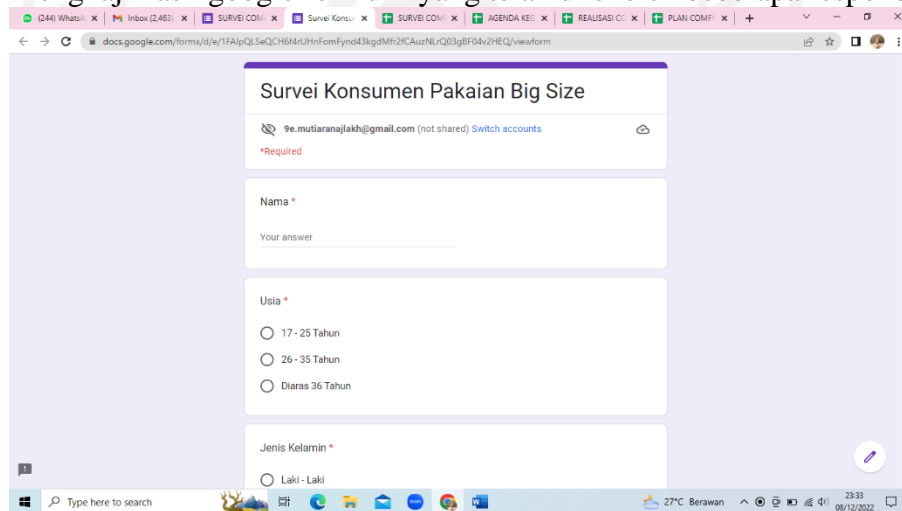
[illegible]

(244) WhatsA × | Inbox (2,463) × | SURVEI COM × | Survei Konsum × | SURVEI COM × | AGENDA KEG × | REALISASI C × | PLAN COMP × | +

docs.google.com/forms/d/e/1FAIpQLSeQCH6f4rUHnFomFynd43kgdMfr2fCAuzNLrQ03gBF04v2HEQ/viewform

Survei Konsumen Pakaian Big Size

9e.mutiaranajlakh@gmail.com (not shared) Switch accounts

*Required

Nama *

Your answer

Usia *

17 - 25 Tahun

26 - 35 Tahun

Diaras 36 Tahun

Jenis Kelamin *

Laki - Laki

Type here to search

27°C Berawan

23:33
08/12/2022